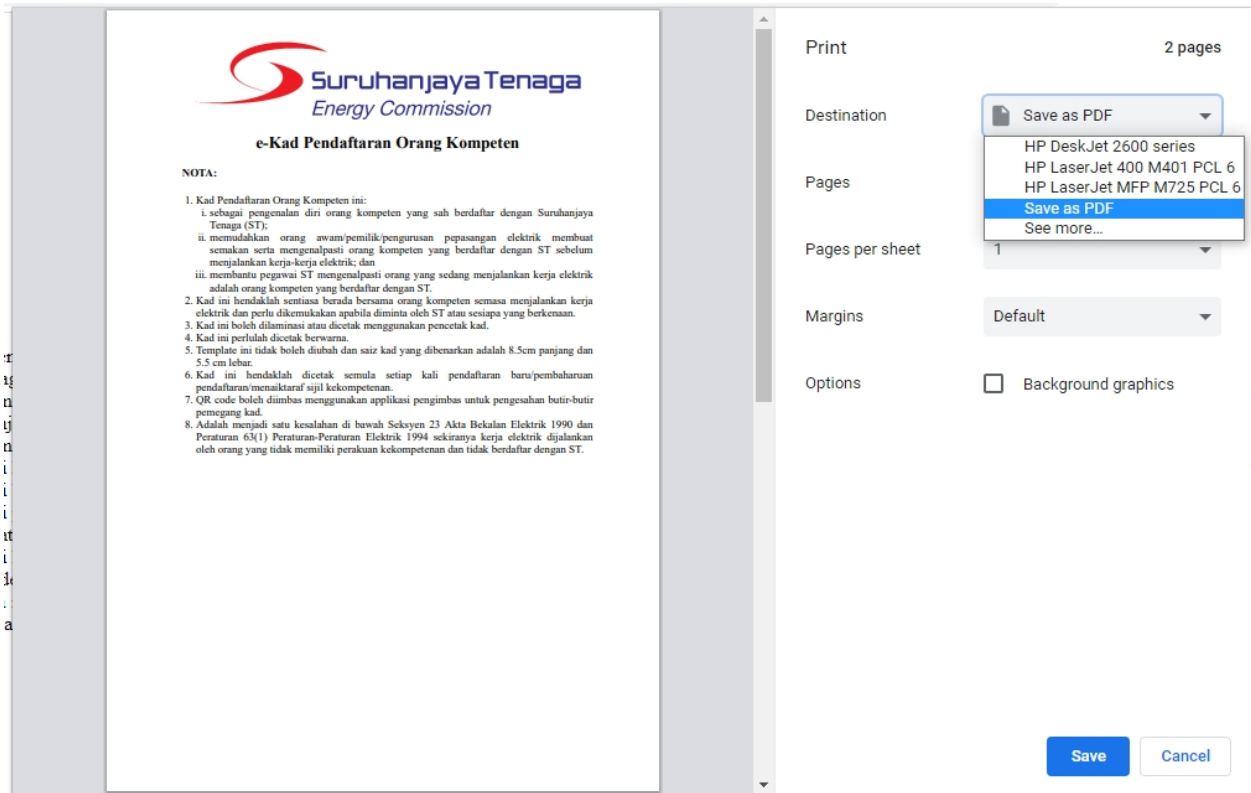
Suruhanjaya Tenaga
Energy Commission

e-Kad Pendaftaran Orang Kompeten

NOTA:

1. Kad Pendaftaran Orang Kompeten ini:
i. sebagai pengenalan diri orang kompeten yang sah berdaftar dengan Suruhanjaya Tenaga (ST);
ii. memudahkan orang awam/pemilik/pengurusan pepasangan elektrik membuat semakan serta mengenalpasti orang kompeten yang berdaftar dengan ST sebelum menjalankan kerja-kerja elektrik; dan
iii. membantu pegawai ST mengenalpasti orang yang sedang menjalankan kerja elektrik adalah orang kompeten yang berdaftar dengan ST.
2. Kad ini hendaklah sentiasa berada bersama orang kompeten semasa menjalankan kerja elektrik dan perlu dikemukakan apabila diminta oleh ST atau sesiapa yang berkenaan.
3. Kad ini boleh dilaminasi atau dicetak menggunakan pencetak kad.
4. Kad ini perlulah dicetak berwarna.
5. Template ini tidak boleh diubah dan saiz kad yang dibenarkan adalah 8.5cm panjang dan 5.5 cm lebar.
6. Kad ini hendaklah dicetak semula setiap kali pendaftaran baru/pembaharuan pendaftaran/menaiktaraf sijil kekompetenan.
7. QR code boleh diimbas menggunakan applikasi pengimbas untuk pengesahan butir-butir pemegang kad.
8. Adalah menjadi satu kesalahan di bawah Seksyen 23 Akta Bekalan Elektrik 1990 dan Peraturan 63(1) Peraturan-Peraturan Elektrik 1994 sekiranya kerja elektrik dijalankan oleh orang yang tidak memiliki perakuan kekompetenan dan tidak berdaftar dengan ST.

Print
2 pages
Destination
Save as PDF
HP DeskJet 2600 series
HP LaserJet 400 M401 PCL 6
HP LaserJet MFP M725 PCL 6
Save as PDF
See more...
Pages
Pages per sheet
1
Margins
Default
Options
Background graphics
Save
Cancel